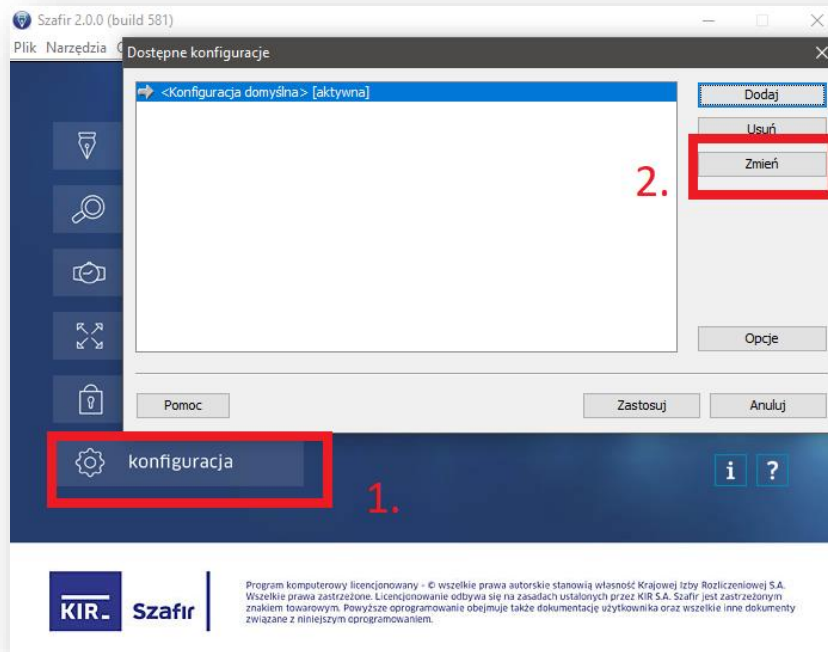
Szafir 2.0.0 (build 581)

Plik Narzędzia

Dostępne konfiguracje

<Konfiguracja domyślna> [aktywna]

Dodaj

Usuń

Zmień

2.

Opcje

Pomoc

Zastosuj

Anuluj

konfiguracja

1.

i ?

KIR Szafir

Program komputerowy licencjonowany - © wszelkie prawa autorskie stanowią własność Krajowej Izby Rozliczeniowej S.A. Wszelkie prawa zastrzeżone. Licencjonowanie odbywa się na zasadach ustalonych przez KIR S.A. Szafir jest zastrzeżonym znakiem towarowym. Powyższe oprogramowanie obejmuje także dokumentację użytkownika oraz wszelkie inne dokumenty związane z niniejszym oprogramowaniem.